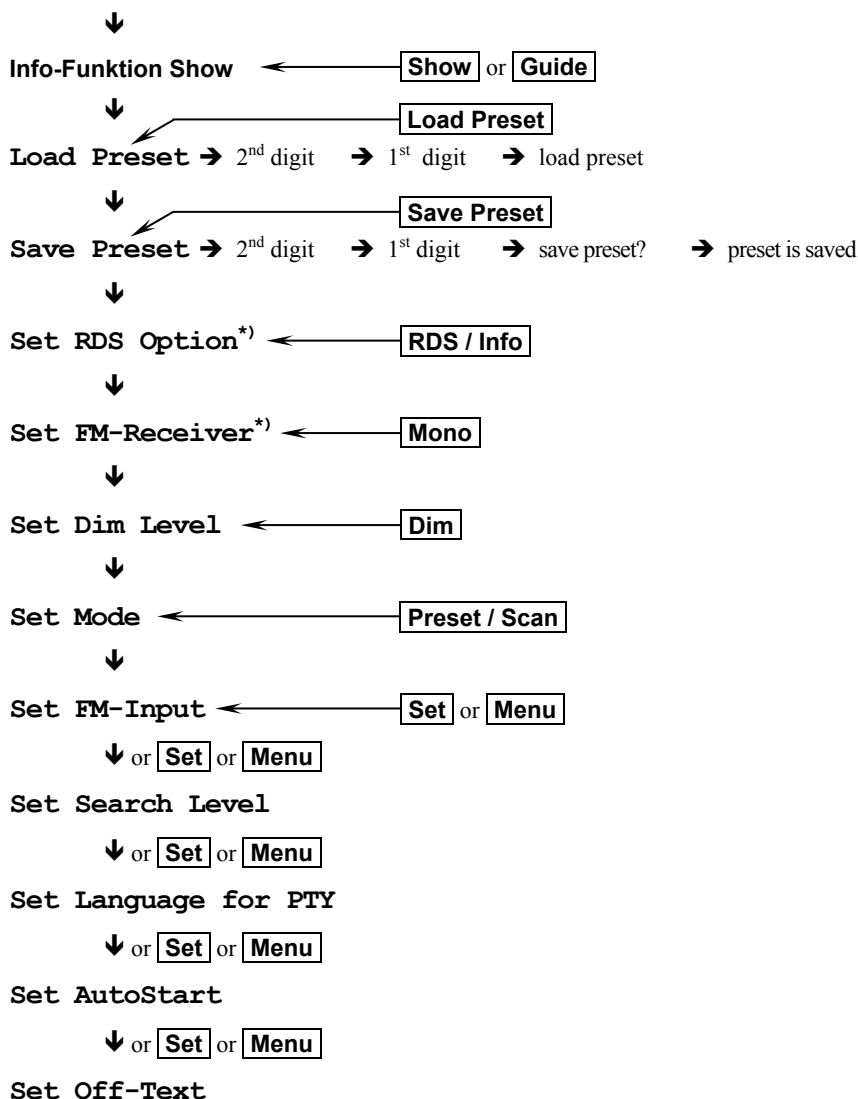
↓

Info-Funktion Show ← Show or Guide

↓

Load Preset

Load Preset → 2$^{nd}$ digit → 1$^{st}$ digit → load preset

↓

Save Preset

Save Preset → 2$^{nd}$ digit → 1$^{st}$ digit → save preset? → preset is saved

↓

Set RDS Option$^{*)}$ ← RDS / Info

↓

Set FM-Receiver$^{*)}$ ← Mono

↓

Set Dim Level ← Dim

↓

Set Mode ← Preset / Scan

↓

Set FM-Input ← Set or Menu

↓ or Set or Menu

Set Search Level

↓ or Set or Menu

Set Language for PTY

↓ or Set or Menu

Set AutoStart

↓ or Set or Menu

Set Off-Text